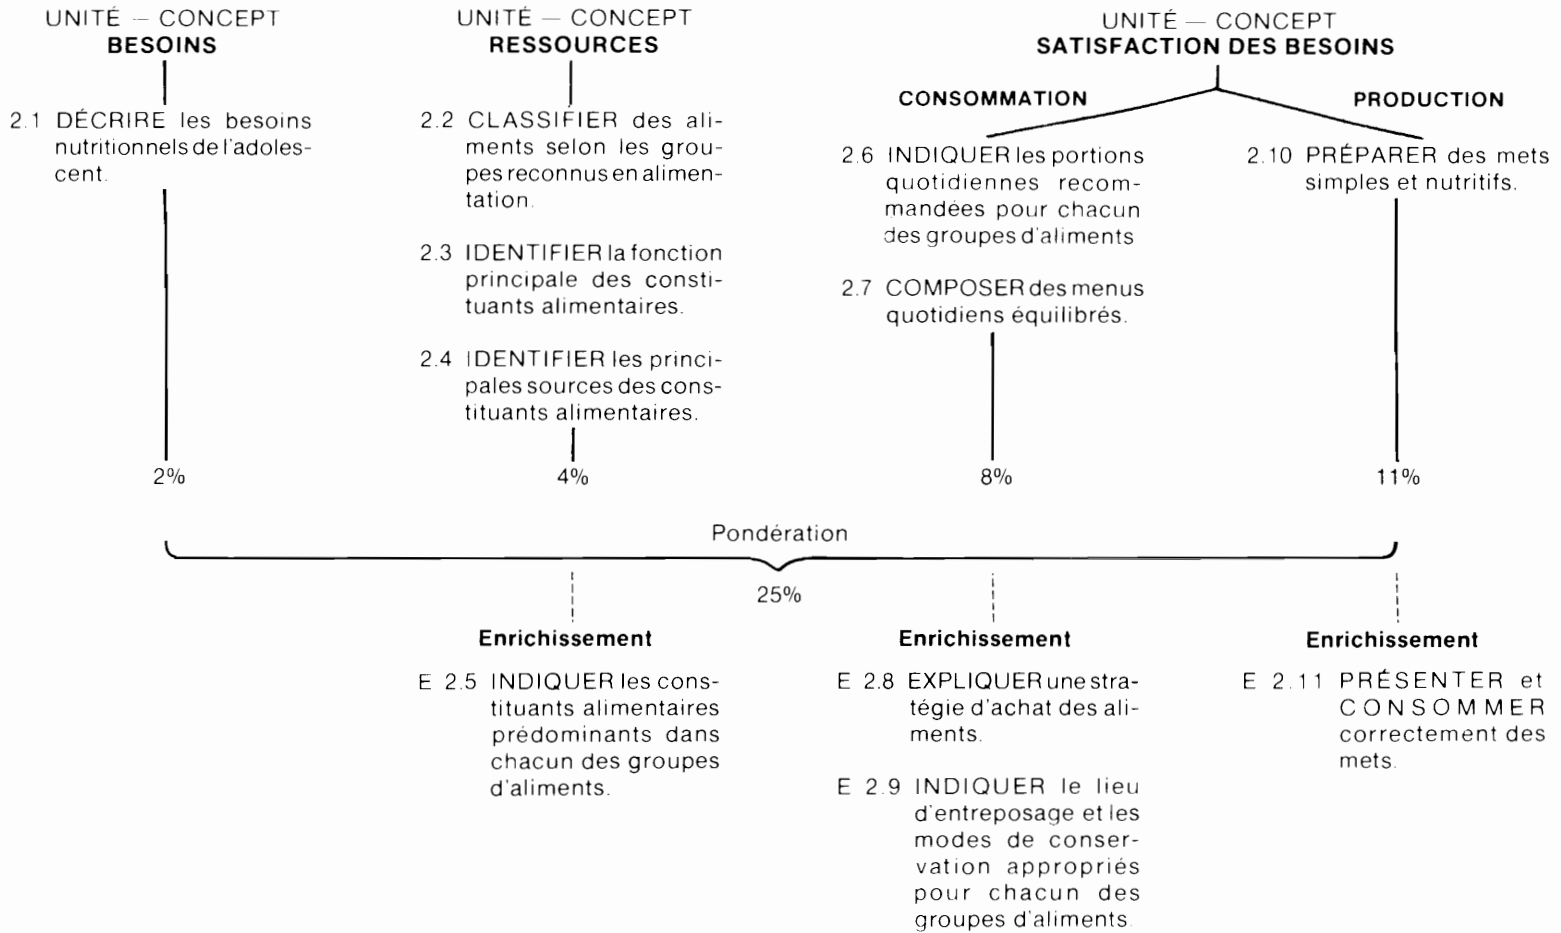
UNITÉ — CONCEPT
BESOINS

2.1 DÉCRIRE les besoins nutritionnels de l'adolescent.

2%

UNITÉ — CONCEPT
RESSOURCES

2.2 CLASSIFIER des aliments selon les groupes reconnus en alimentation.

2.3 IDENTIFIER la fonction principale des constituants alimentaires.

2.4 IDENTIFIER les principales sources des constituants alimentaires.

4%

UNITÉ — CONCEPT
SATISFACTION DES BESOINS

CONSOMMATION

2.6 INDIQUER les portions quotidiennes recommandées pour chacun des groupes d'aliments

2.7 COMPOSER des menus quotidiens équilibrés.

8%

PRODUCTION

2.10 PRÉPARER des mets simples et nutritifs.

11%

Pondération

25%

Enrichissement

E 2.5 INDIQUER les constituants alimentaires prédominants dans chacun des groupes d'aliments.

Enrichissement

E 2.8 EXPLIQUER une stratégie d'achat des aliments.

E 2.9 INDIQUER le lieu d'entreposage et les modes de conservation appropriés pour chacun des groupes d'aliments.

Enrichissement

E 2.11 PRÉSENTER et CONSOMMER correctement des mets.